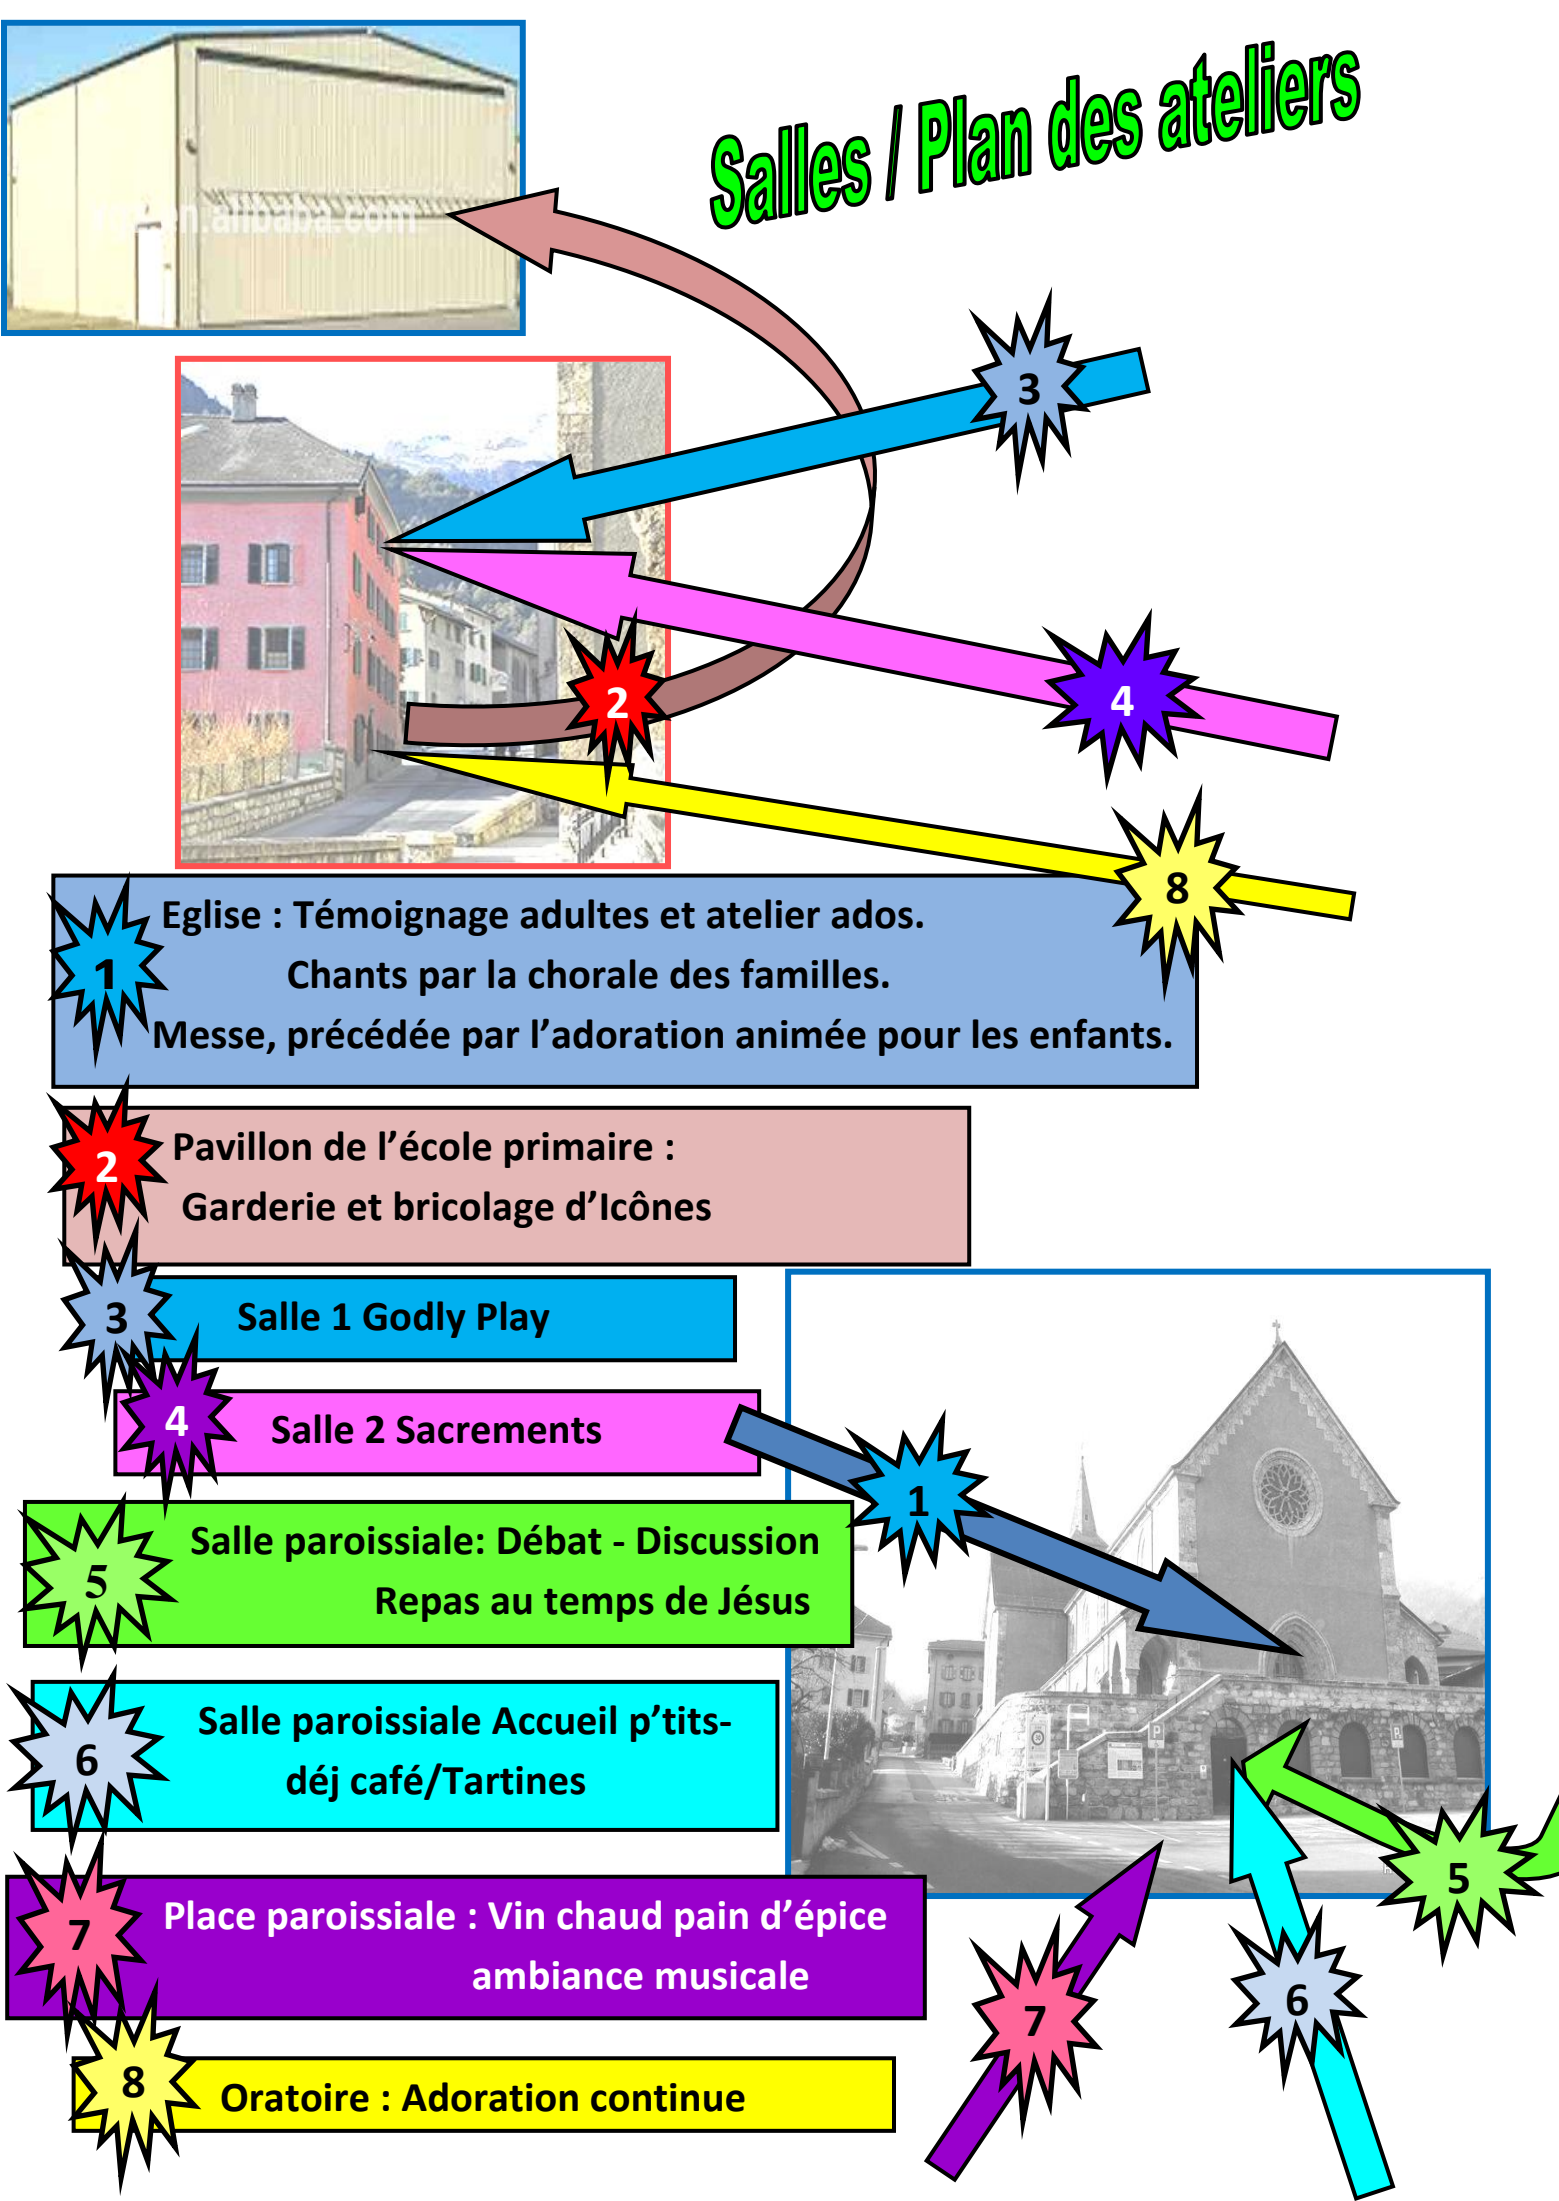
Salles / Plan des ateliers

3

4

2

8

1 Eglise : Témoignage adultes et atelier ados. Chants par la chorale des familles. Messe, précédée par l'adoration animée pour les enfants.

2 Pavillon de l'école primaire : Garderie et bricolage d'Icônes

3 Salle 1 Godly Play

4 Salle 2 Sacrements

1

5 Salle paroissiale: Débat - Discussion Repas au temps de Jésus

6 Salle paroissiale Accueil p'tits-déj café/Tartines

7 Place paroissiale : Vin chaud pain d'épice ambiance musicale

8 Oratoire : Adoration continue

5

7

6